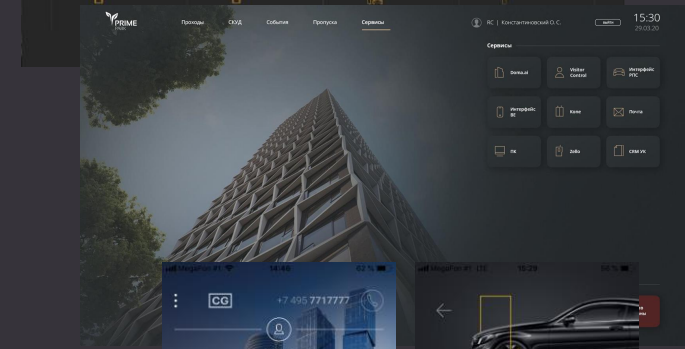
PRIME PARK

Проходы СКУД События Пропуска Сервисы

RC | Константиновский О. С.

Выйти

15:30
29.03.20

Сервисы

Doma.ai

Visitor Control

Интерфейс РПС

Интерфейс ВС

Коле

Почта

ПК

Zello

CRM УК

MegaFon RU 14:46 62 %

CG

+7 495 7717777

MegaFon RU LTE 15:29 56 %